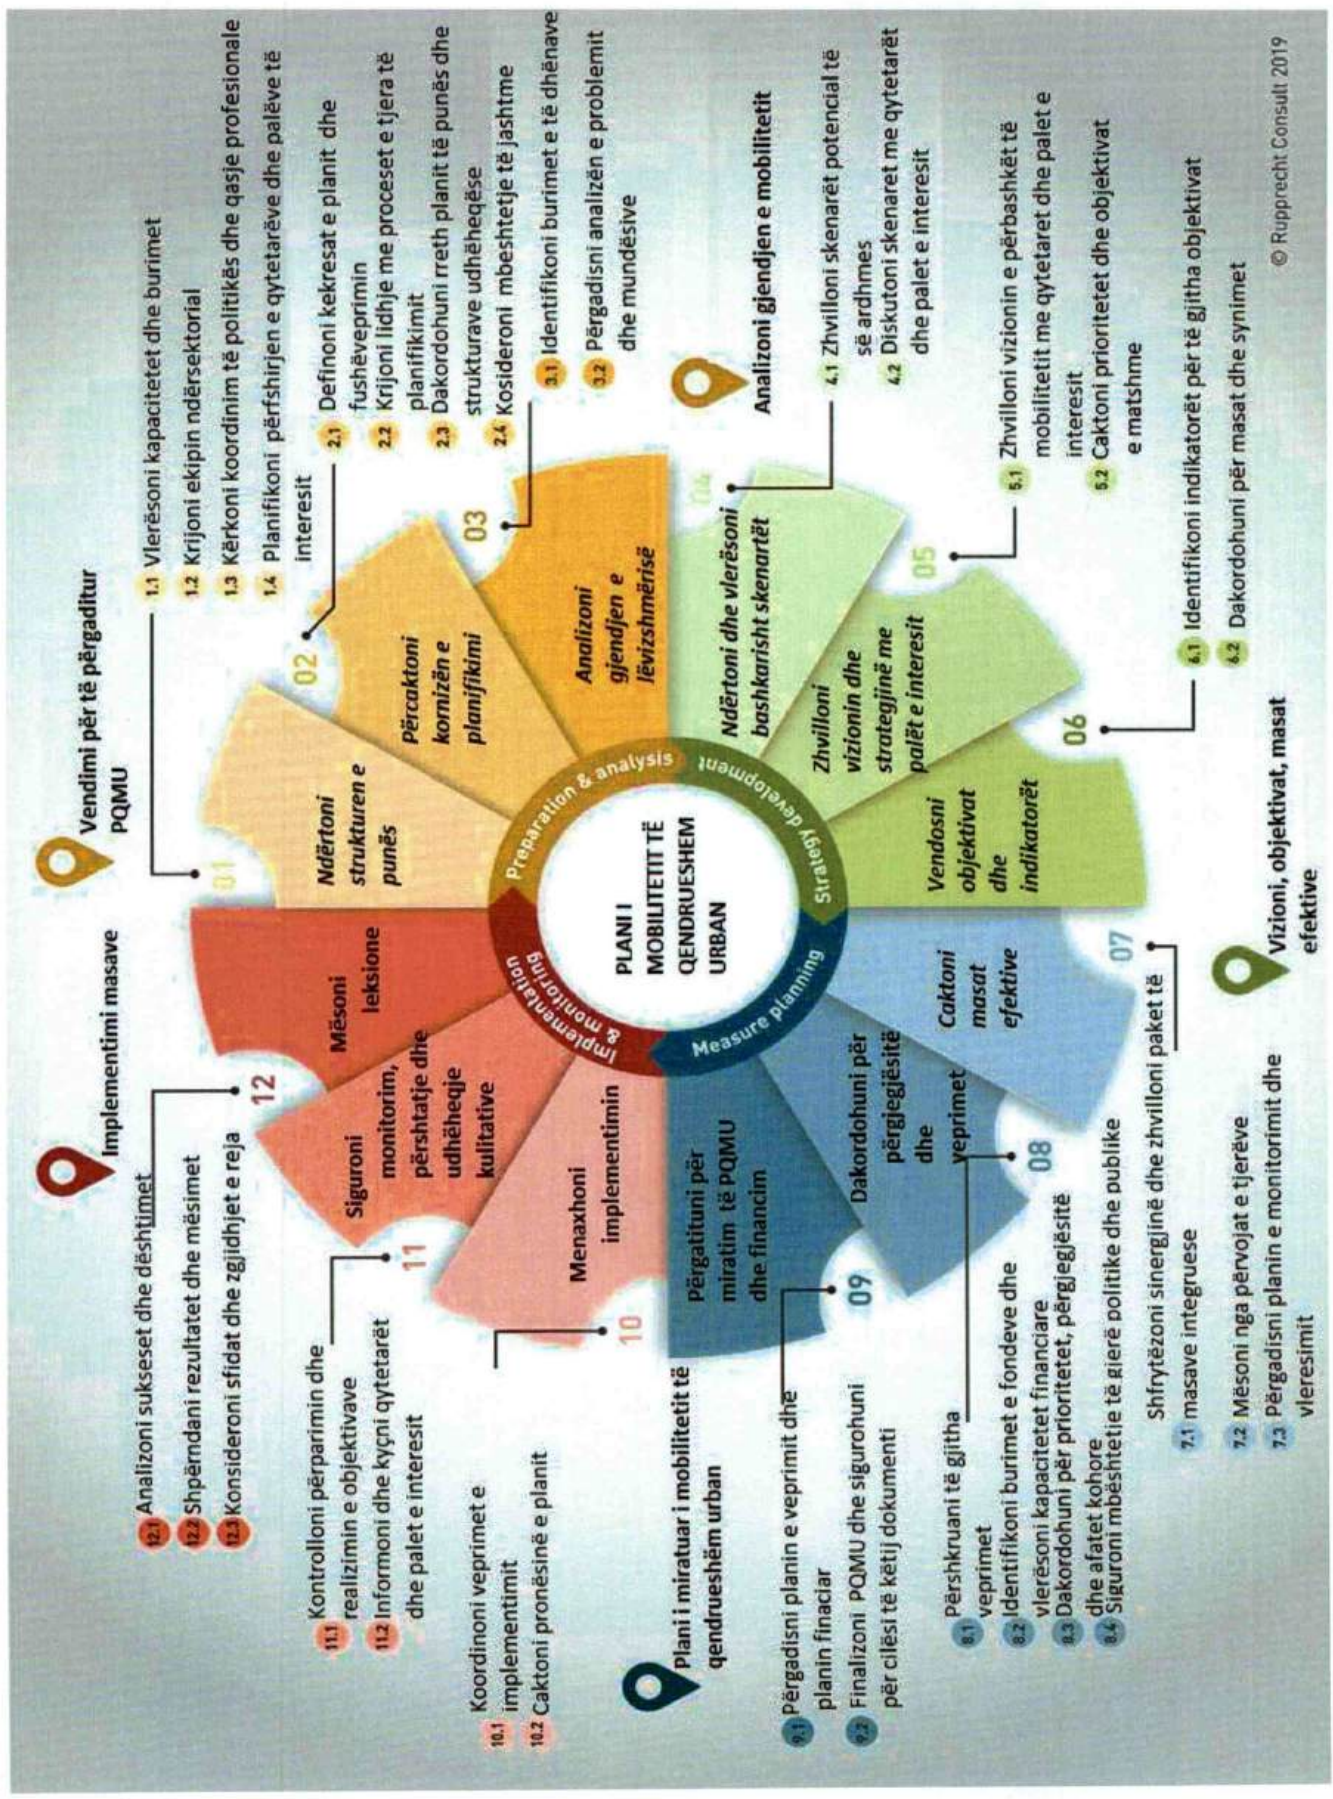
PLANI I MOBILITETIT TË QENDRUESHEM URBAN

Preparation & analysis

Strategy development

Measure planning

Implementation & monitoring

01 Ndërtoni strukturen e punës

02 Përcaktoni kornizën e planifikimi

03 Analizoni gjendjen e lëvizshmërisë

04 Ndërtoni dhe vlerësoni bashkarisht skenarët

05 Zhvilloni vizionin dhe strategjinë me palët e interesit

06 Vendosni objektivat dhe indikatorët

07 Caktoni masat efektive

08 Dakordohuni për përgjegjësitë dhe veprimet

09 Përgatituni për miratim të PQMU dhe financim

10 Menaxhoni implementimin

11 Siguroni monitorim, përshtatje dhe udhëheqje kulitative

12 Mësoni leksione

Vendimi për të përgaditur PQMU

1.1 Vlerësoni kapacitetet dhe burimet
1.2 Krijoni ekipin ndërsektorial
1.3 Kërkoni koordinim të politikës dhe qasje profesionale
1.4 Planifikoni përfshirjen e qytetarëve dhe palëve të interesit

2.1 Definoni kekresat e planit dhe fushëveprimin
2.2 Krijoni lidhje me proceset e tjera të planifikimit
2.3 Dakordohuni rreth planit të punës dhe strukturave udhëheqëse
2.4 Kosideroni mbeshtetje të jashtme

3.1 Identifikoni burimet e të dhënave
3.2 Përgadisni analizën e problemit dhe mundësive

Analizoni gjendjen e mobilitetit

4.1 Zhvilloni skenarët potencial të së ardhmes
4.2 Diskutoni skenaret me qytetarët dhe palet e interesit

5.1 Zhvilloni vizionin e përbashkët të mobilitetit me qytetaret dhe palet e interesit
5.2 Caktoni prioritetet dhe objektivat e matshme

6.1 Identifikoni indikatorët për të gjitha objektivat
6.2 Dakordohuni për masat dhe synimet

Vizioni, objektivat, masat efektive

Shfrytëzoni sinerginë dhe zhvilloni paket të
7.1 masave integruese
7.2 Mësoni nga përvojat e tjerëve
7.3 Përgadisni planin e monitorimit dhe vleresimit

8.1 Përshkruani të gjitha veprimet
8.2 Identifikoni burimet e fondeve dhe vlerësoni kapacitetet financiare
8.3 Dakordohuni për prioritetet, përgjegjësitë dhe afatet kohore
8.4 Siguroni mbështetje të gjerë politike dhe publike

Plani i miratuar i mobilitetit të qendrueshëm urban

9.1 Përgadisni planin e veprimit dhe planin finaciar
9.2 Finalizoni PQMU dhe sigurohuni për cilësi të këtij dokumenti

10.1 Koordinoni veprimet e implementimit
10.2 Caktoni pronësinë e planit

11.1 Kontrolloni përparimin dhe realizimin e objektivave
11.2 Informoni dhe kyçni qytetarët dhe palet e interesit

Implementimi masave

12.1 Analizoni sukseset dhe dështimet
12.2 Shpërndani rezultatet dhe mësimet
12.3 Konsideroni sfidat dhe zgjidhjet e reja

© Rupprecht Consult 2019